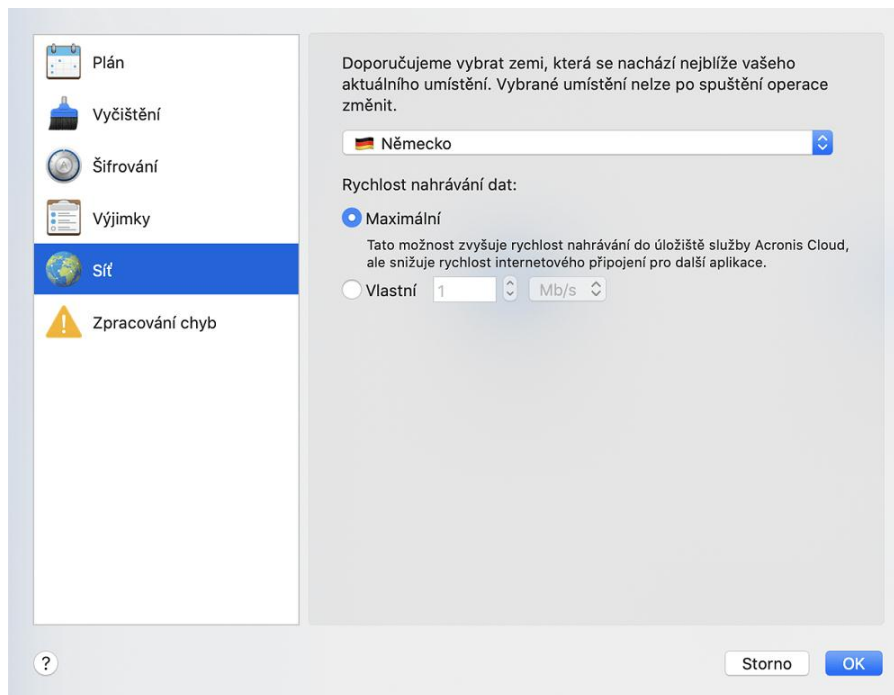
Plán

Vyčištění

Šifrování

Výjimky

Síť

Zpracování chyb

Doporučujeme vybrat zemi, která se nachází nejblíže vašeho aktuálního umístění. Vybrané umístění nelze po spuštění operace změnit.

Německo

Rychlost nahrávání dat:

Maximální

Tato možnost zvyšuje rychlost nahrávání do úložiště služby Acronis Cloud, ale snižuje rychlost internetového připojení pro další aplikace.

Vlastní 1 Mb/s

?

Storno OK